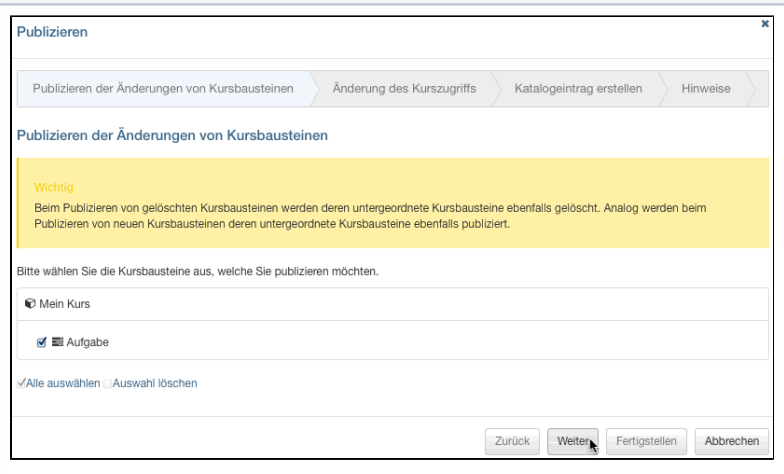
Publizieren

×

Publizieren der Änderungen von Kursbausteinen | Änderung des Kurszugriffs | Katalogeintrag erstellen | Hinweise

Publizieren der Änderungen von Kursbausteinen

Wichtig

Beim Publizieren von gelöschten Kursbausteinen werden deren untergeordnete Kursbausteine ebenfalls gelöscht. Analog werden beim Publizieren von neuen Kursbausteinen deren untergeordnete Kursbausteine ebenfalls publiziert.

Bitte wählen Sie die Kursbausteine aus, welche Sie publizieren möchten.

Mein Kurs

Aufgabe

Alle auswählen Auswahl löschen

Zurück Weiter Fertigstellen Abbrechen